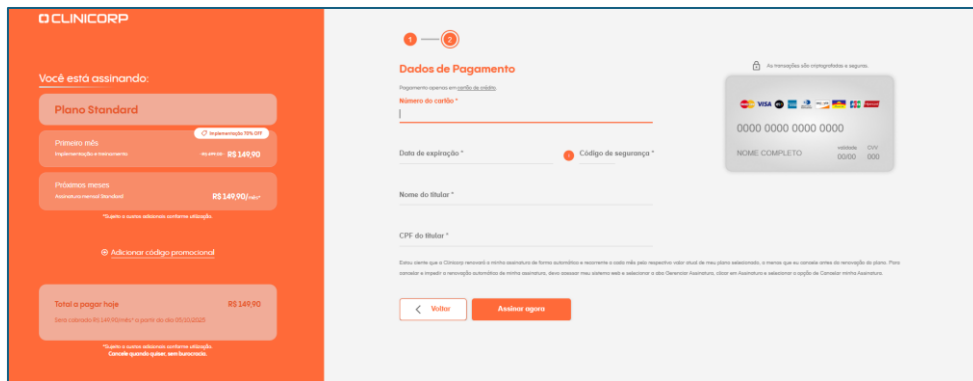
CLINICORP

Você está assinando:

Plano Standard

Implementação 70% Off

Primeiro mês
Implementação e treinamento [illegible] R$ 149,90

Próximos meses
Assinatura mensal Standard R$ 149,90/mês*

*Sujeito a custos adicionais conforme utilização

Adicionar código promocional

Total a pagar hoje R$ 149,90
Será cobrado R$ 149,90/mês* a partir de dia 05/01/2025

*Sujeito a custos adicionais conforme utilização.
Cancele quando quiser, sem burocracia.

1 2

Dados de Pagamento

Pagamento apenas em cartão de crédito.

As transações são criptografadas e seguras.

Número do cartão *

0000 0000 0000 0000

NOME COMPLETO validade 00/00 CVV 000

Data de expiração *

Código de segurança *

Nome do titular *

CPF do titular *

Estou ciente que a Clinicorp renovará a minha assinatura de forma automática e recorrente a cada mês pelo respectivo valor atual do meu plano selecionado, a menos que eu cancele antes da renovação do plano. Para cancelar e impedir a renovação automática da minha assinatura, devo acessar meu sistema web e selecionar o ator Gerenciar Assinatura, clicar em Assinatura e selecionar a opção de Cancelar minha Assinatura.

Voltar

Assinar agora